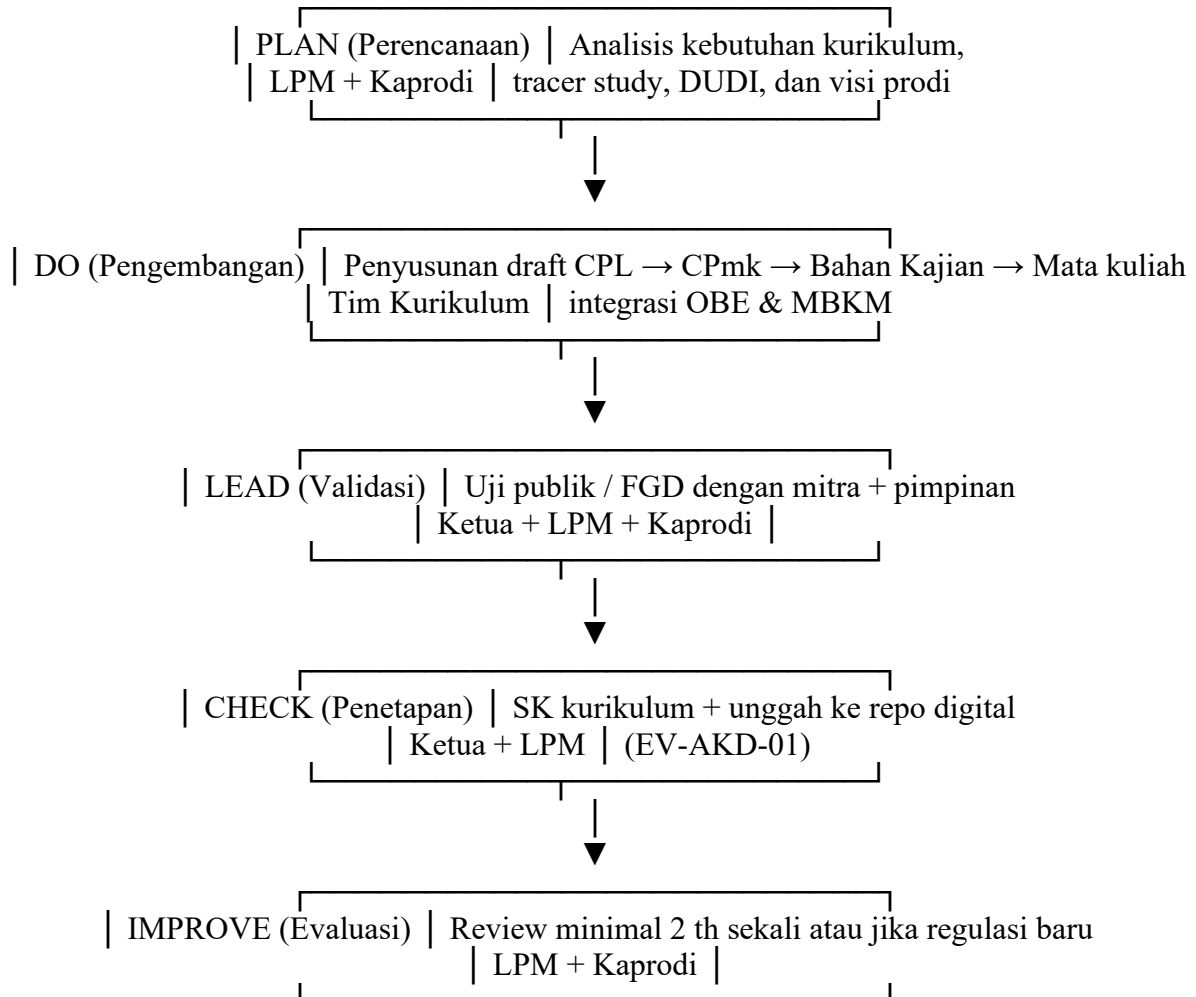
│ PLAN (Perencanaan) │ Analisis kebutuhan kurikulum,
│ LPM + Kaprodi │ tracer study, DUDI, dan visi prodi

│ DO (Pengembangan) │ Penyusunan draft CPL → CPmk → Bahan Kajian → Mata kuliah
│ Tim Kurikulum │ integrasi OBE & MBKM

│ LEAD (Validasi) │ Uji publik / FGD dengan mitra + pimpinan
│ Ketua + LPM + Kaprodi │

│ CHECK (Penetapan) │ SK kurikulum + unggah ke repo digital
│ Ketua + LPM │ (EV-AKD-01)

│ IMPROVE (Evaluasi) │ Review minimal 2 th sekali atau jika regulasi baru
│ LPM + Kaprodi │